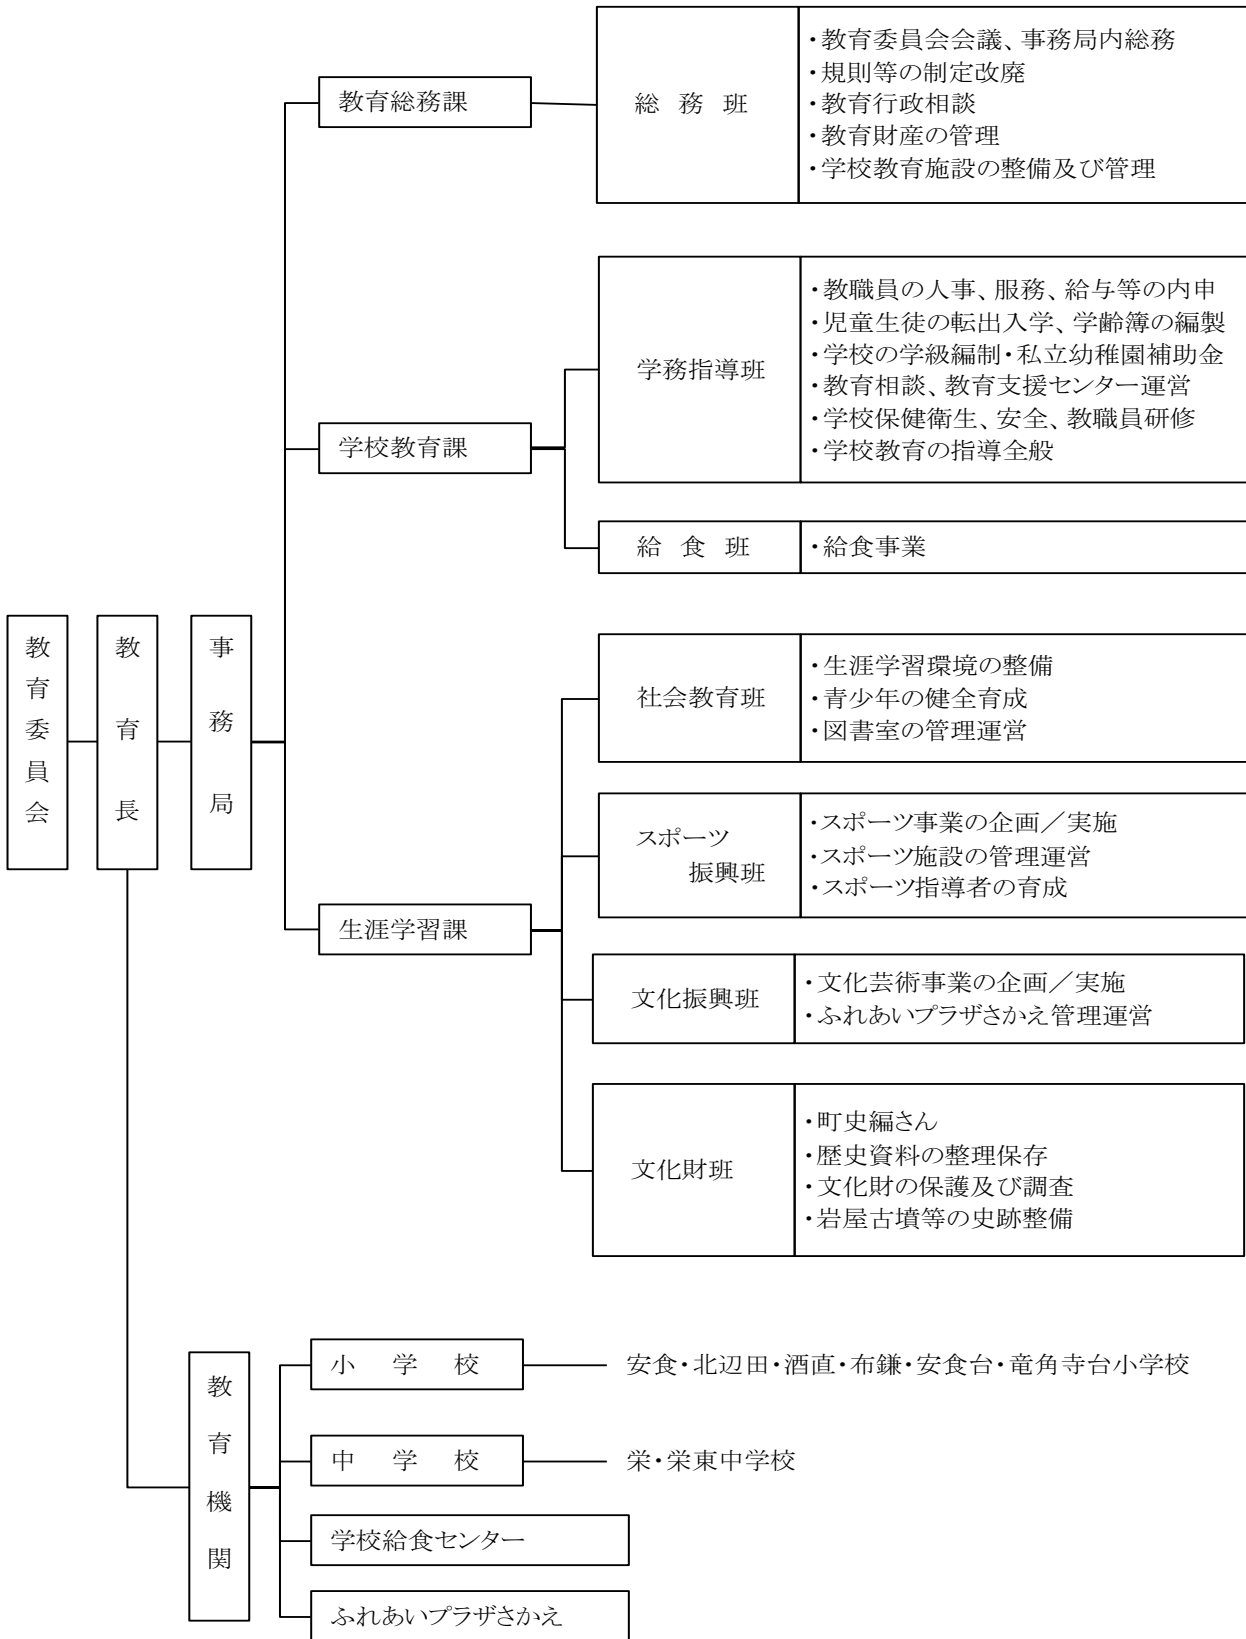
教育委員会

教育長

事務局

教育総務課

総　務　班

・教育委員会会議、事務局内総務
・規則等の制定改廃
・教育行政相談
・教育財産の管理
・学校教育施設の整備及び管理

学校教育課

学務指導班

・教職員の人事、服務、給与等の内申
・児童生徒の転出入学、学齢簿の編製
・学校の学級編制・私立幼稚園補助金
・教育相談、教育支援センター運営
・学校保健衛生、安全、教職員研修
・学校教育の指導全般

給　食　班

・給食事業

生涯学習課

社会教育班

・生涯学習環境の整備
・青少年の健全育成
・図書室の管理運営

スポーツ振興班

・スポーツ事業の企画／実施
・スポーツ施設の管理運営
・スポーツ指導者の育成

文化振興班

・文化芸術事業の企画／実施
・ふれあいプラザさかえ管理運営

文化財班

・町史編さん
・歴史資料の整理保存
・文化財の保護及び調査
・岩屋古墳等の史跡整備

教育機関

小　学　校

安食・北辺田・酒直・布鎌・安食台・竜角寺台小学校

中　学　校

栄・栄東中学校

学校給食センター

ふれあいプラザさかえ